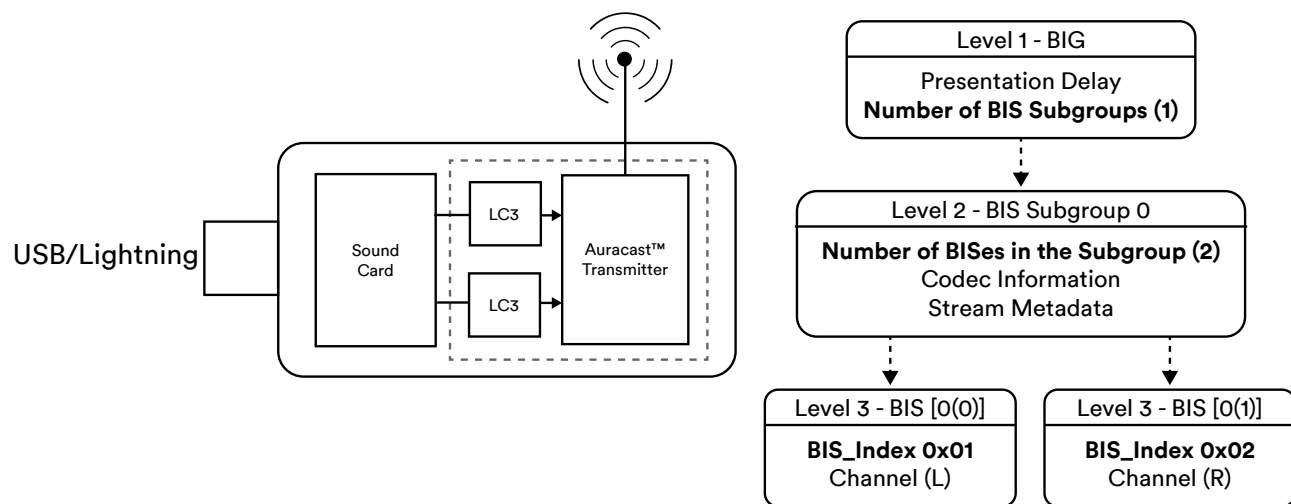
USB/Lightning

Sound Card

LC3

LC3

Auracast™ Transmitter

Level 1 - BIG

Presentation Delay
**Number of BIS Subgroups (1)**

Level 2 - BIS Subgroup 0

**Number of BISes in the Subgroup (2)**
Codec Information
Stream Metadata

Level 3 - BIS [0(0)]

**BIS_Index 0x01**
Channel (L)

Level 3 - BIS [0(1)]

**BIS_Index 0x02**
Channel (R)